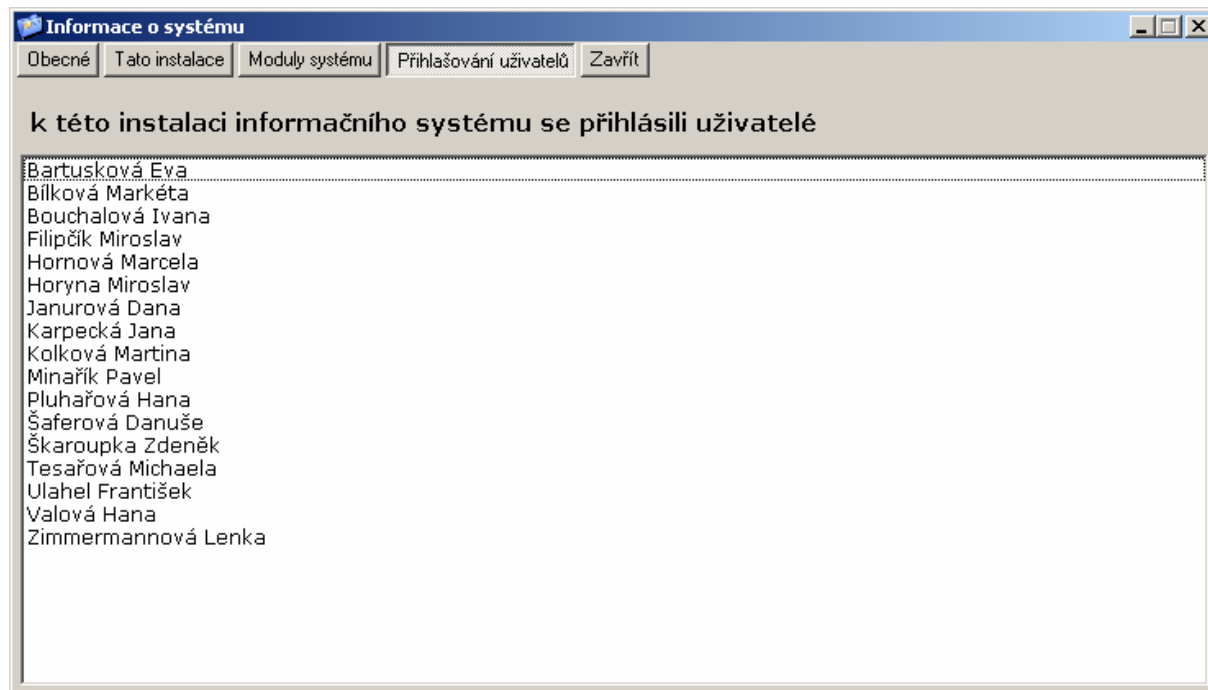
Informace o systému

Obecné | Tato instalace | Moduly systému | Přihlašování uživatelů | Zavřít

k této instalaci informačního systému se přihlásili uživatelé

Bartusková Eva
Bílková Markéta
Bouchalová Ivana
Filipčík Miroslav
Hornová Marcela
Horyna Miroslav
Janurová Dana
Karpecká Jana
Kolková Martina
Minařík Pavel
Pluhařová Hana
Šaferová Danuše
Škaroupka Zdeněk
Tesařová Michaela
Ulahel František
Valová Hana
Zimmermannová Lenka